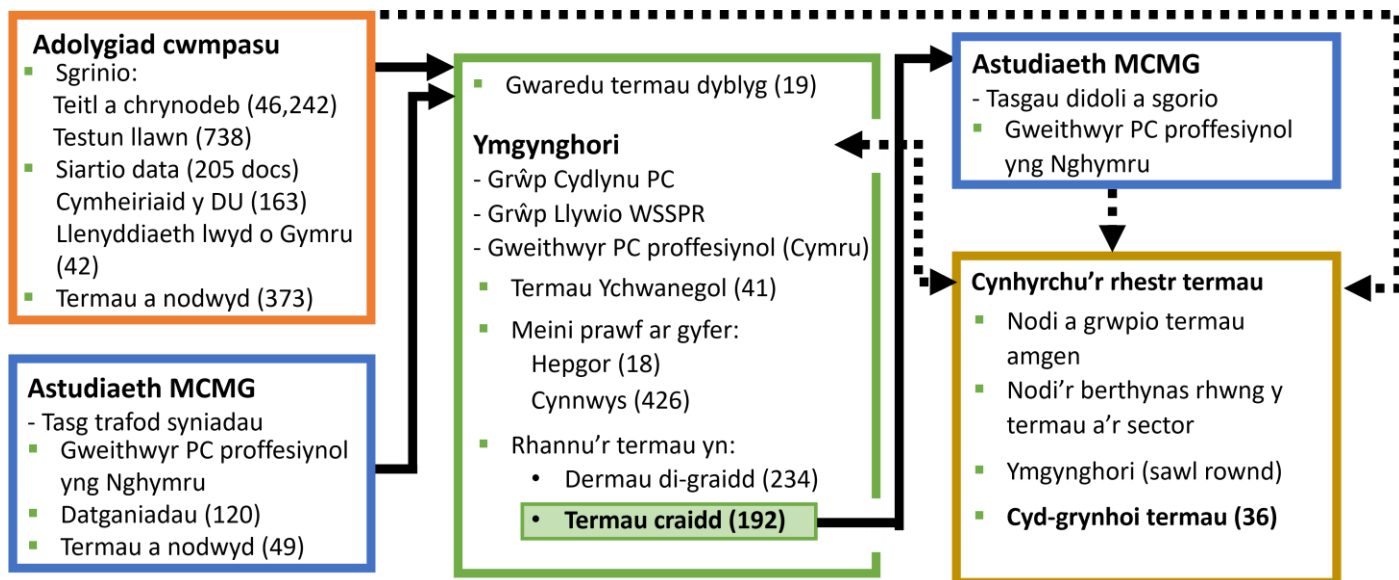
**Adolygiad cwmpasu**
- Sgrinio:
Teitl a chrynodeb (46,242)
Testun llawn (738)
- Siartio data (205 docs)
Cymheiriaid y DU (163)
Llenyddiaeth lwyd o Gymru (42)
- Termau a nodwyd (373)

**Astudiaeth MCMG**
- Tasg trafod syniadau
- Gweithwyr PC proffesiynol yng Nghymru
- Datganiadau (120)
- Termau a nodwyd (49)

- Gwaredu termau dyblyg (19)

**Ymgynghori**
- Grŵp Cydlynu PC
- Grŵp Llywio WSSPR
- Gweithwyr PC proffesiynol (Cymru)
- Termau Ychwanegol (41)
- Meini prawf ar gyfer:
Hepgor (18)
Cynnwys (426)
- Rhannu'r termau yn:
• Dermau di-graidd (234)
• **Termau craidd (192)**

**Astudiaeth MCMG**
- Tasgau didoli a sgorio
- Gweithwyr PC proffesiynol yng Nghymru

**Cynhyrchu'r rhestr termau**
- Nodi a grwpio termau amgen
- Nodi'r berthynas rhwng y termau a'r sector
- Ymgynghori (sawl rownd)
- **Cyd-grynhoi termau (36)**